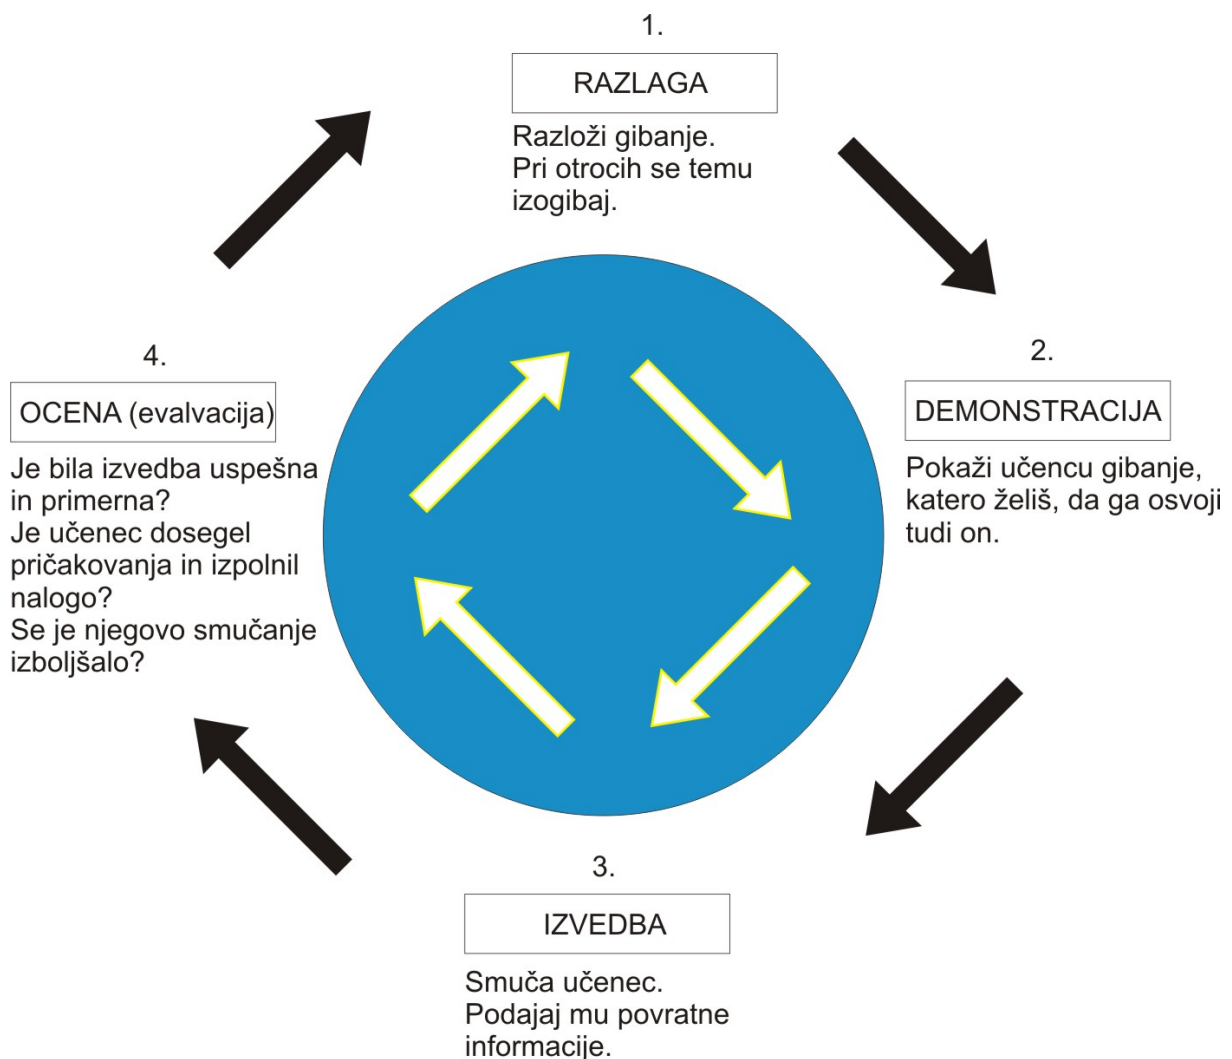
1.

RAZLAGA

Razloži gibanje.
Pri otrocih se temu izogibaj.

2.

DEMONSTRACIJA

Pokaži učencu gibanje, katero želiš, da ga osvoji tudi on.

3.

IZVEDBA

Smuča učenec.
Podajaj mu povratne informacije.

4.

OCENA (evalvacija)

Je bila izvedba uspešna in primerna?
Je učenec dosegel pričakovanja in izpolnil nalogo?
Se je njegovo smučanje izboljšalo?